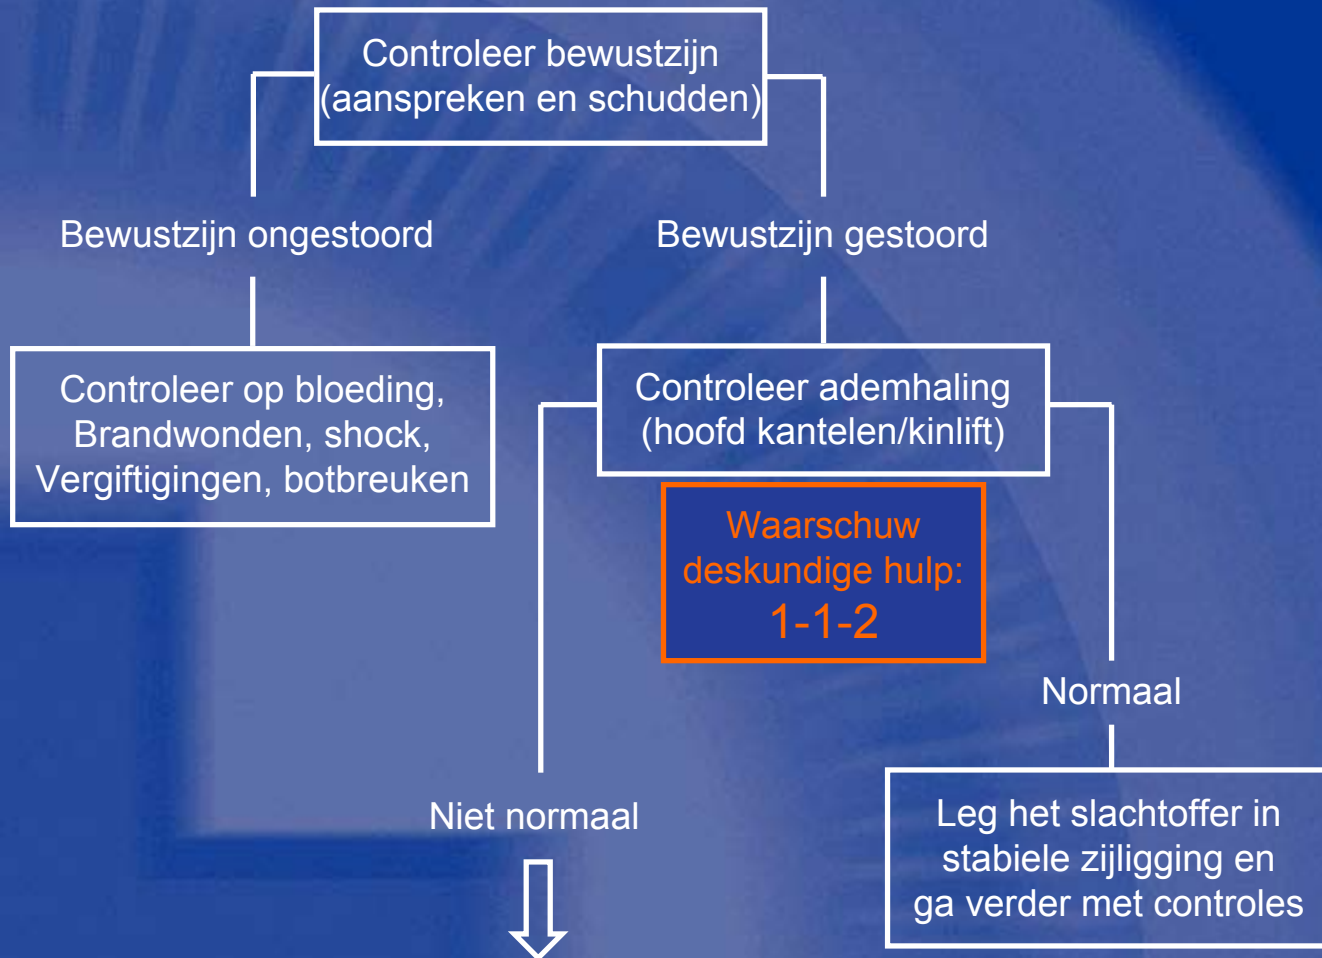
Controleer bewustzijn
(aanspreken en schudden)

Bewustzijn ongestoord

Bewustzijn gestoord

Controleer op bloeding,
Brandwonden, shock,
Vergiftigingen, botbreuken

Controleer ademhaling
(hoofd kantelen/kinlift)

Waarschuw
deskundige hulp:
1-1-2

Normaal

Niet normaal

Leg het slachtoffer in
stabiele zijligging en
ga verder met controles